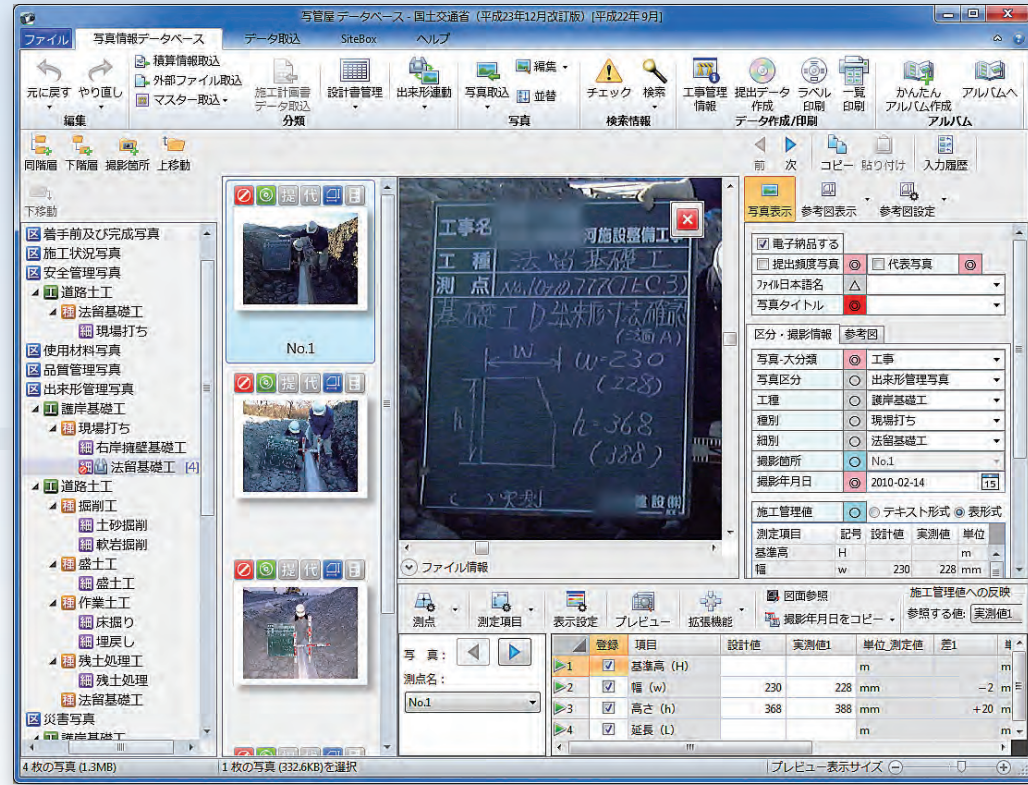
写管屋 データベース - 国土交通省（平成23年12月改訂版）[平成22年9月]

ファイル　写真情報データベース　データ取込　SiteBox　ヘルプ

元に戻す　やり直し　編集
積算情報取込
外部ファイル取込
マスター取込
施工計画書データ取込　分類
設計書管理
出来形連動
写真取込　編集　並替　写真
チェック　検索　検索情報
工事管理情報　提出データ作成　ラベル印刷　一覧印刷　データ作成/印刷
かんたんアルバム作成　アルバムへ　アルバム

同階層　下階層　撮影箇所　上移動
下移動

前　次　コピー　貼り付け　入力履歴

区 着手前及び完成写真
区 施工状況写真
区 安全管理写真
工 道路土工
種 法留基礎工
細 現場打ち
区 使用材料写真
区 品質管理写真
区 出来形管理写真
工 護岸基礎工
種 現場打ち
細 右岸擁壁基礎工
細 法留基礎工 [4]
工 道路土工
種 掘削工
細 土砂掘削
細 軟岩掘削
種 盛土工
細 盛土工
種 作業土工
細 床掘り
細 埋戻し
種 残土処理工
細 残土処理
種 法留基礎工
区 災害写真
工 護岸基礎工

提 代
No.1

工事名　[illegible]河施設整備工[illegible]
工種　法留基礎工
測点　No.10+10.777(TEC.3)
基礎工D出来形寸法確認
(三面A)
w=230
(228)
h=368
(388)
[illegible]設(株)

ファイル情報

写真表示　参考図表示　参考図設定
電子納品する
提出頻度写真　代表写真
ファイル日本語名
写真タイトル
区分・撮影情報　参考図
写真-大分類　工事
写真区分　出来形管理写真
工種　護岸基礎工
種別　現場打ち
細別　法留基礎工
撮影箇所　No.1
撮影年月日　2010-02-14
施工管理値　テキスト形式　表形式

| 測定項目 | 記号 | 設計値 | 実測値 | 単位 |
|---|---|---|---|---|
| 基準高 | H | | | m |
| 幅 | w | 230 | 228 | mm |

測点　測定項目　表示設定　プレビュー　拡張機能　図面参照　撮影年月日をコピー　施工管理値への反映　参照する値: 実測値1

写真：
測点名：
No.1

| | 登録 | 項目 | 設計値 | 実測値1 | 単位_測定値 | 差1 | 単 |
|---|---|---|---|---|---|---|---|
| 1 | ☑ | 基準高 (H) | | | m | | m |
| 2 | ☑ | 幅 (w) | 230 | 228 | mm | −2 | m |
| 3 | ☑ | 高さ (h) | 368 | 388 | mm | +20 | m |
| 4 | ☑ | 延長 (L) | | | m | | m |

4 枚の写真 (1.3MB)　1 枚の写真 (332.6KB) を選択　プレビュー表示サイズ